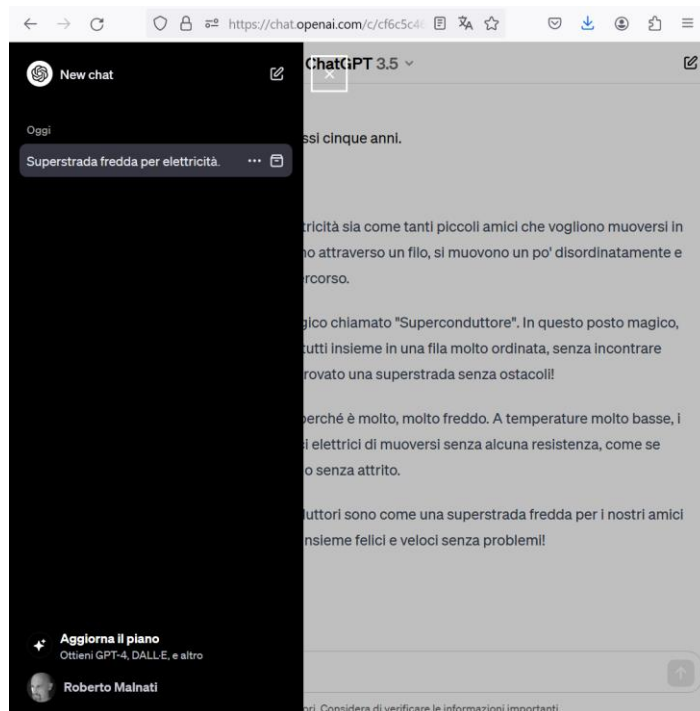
https://chat.openai.com/c/cf6c5c4

New chat

Oggi

Superstrada fredda per elettricità.

Aggiorna il piano
Ottieni GPT-4, DALL·E, e altro

Roberto Malnati

ChatGPT 3.5

ssi cinque anni.

tricità sia come tanti piccoli amici che vogliono muoversi in no attraverso un filo, si muovono un po' disordinatamente e rcorso.

gico chiamato "Superconduttore". In questo posto magico, tutti insieme in una fila molto ordinata, senza incontrare rovato una superstrada senza ostacoli!

perché è molto, molto freddo. A temperature molto basse, i i elettrici di muoversi senza alcuna resistenza, come se o senza attrito.

luttori sono come una superstrada fredda per i nostri amici nsieme felici e veloci senza problemi!

ori. Considera di verificare le informazioni importanti.